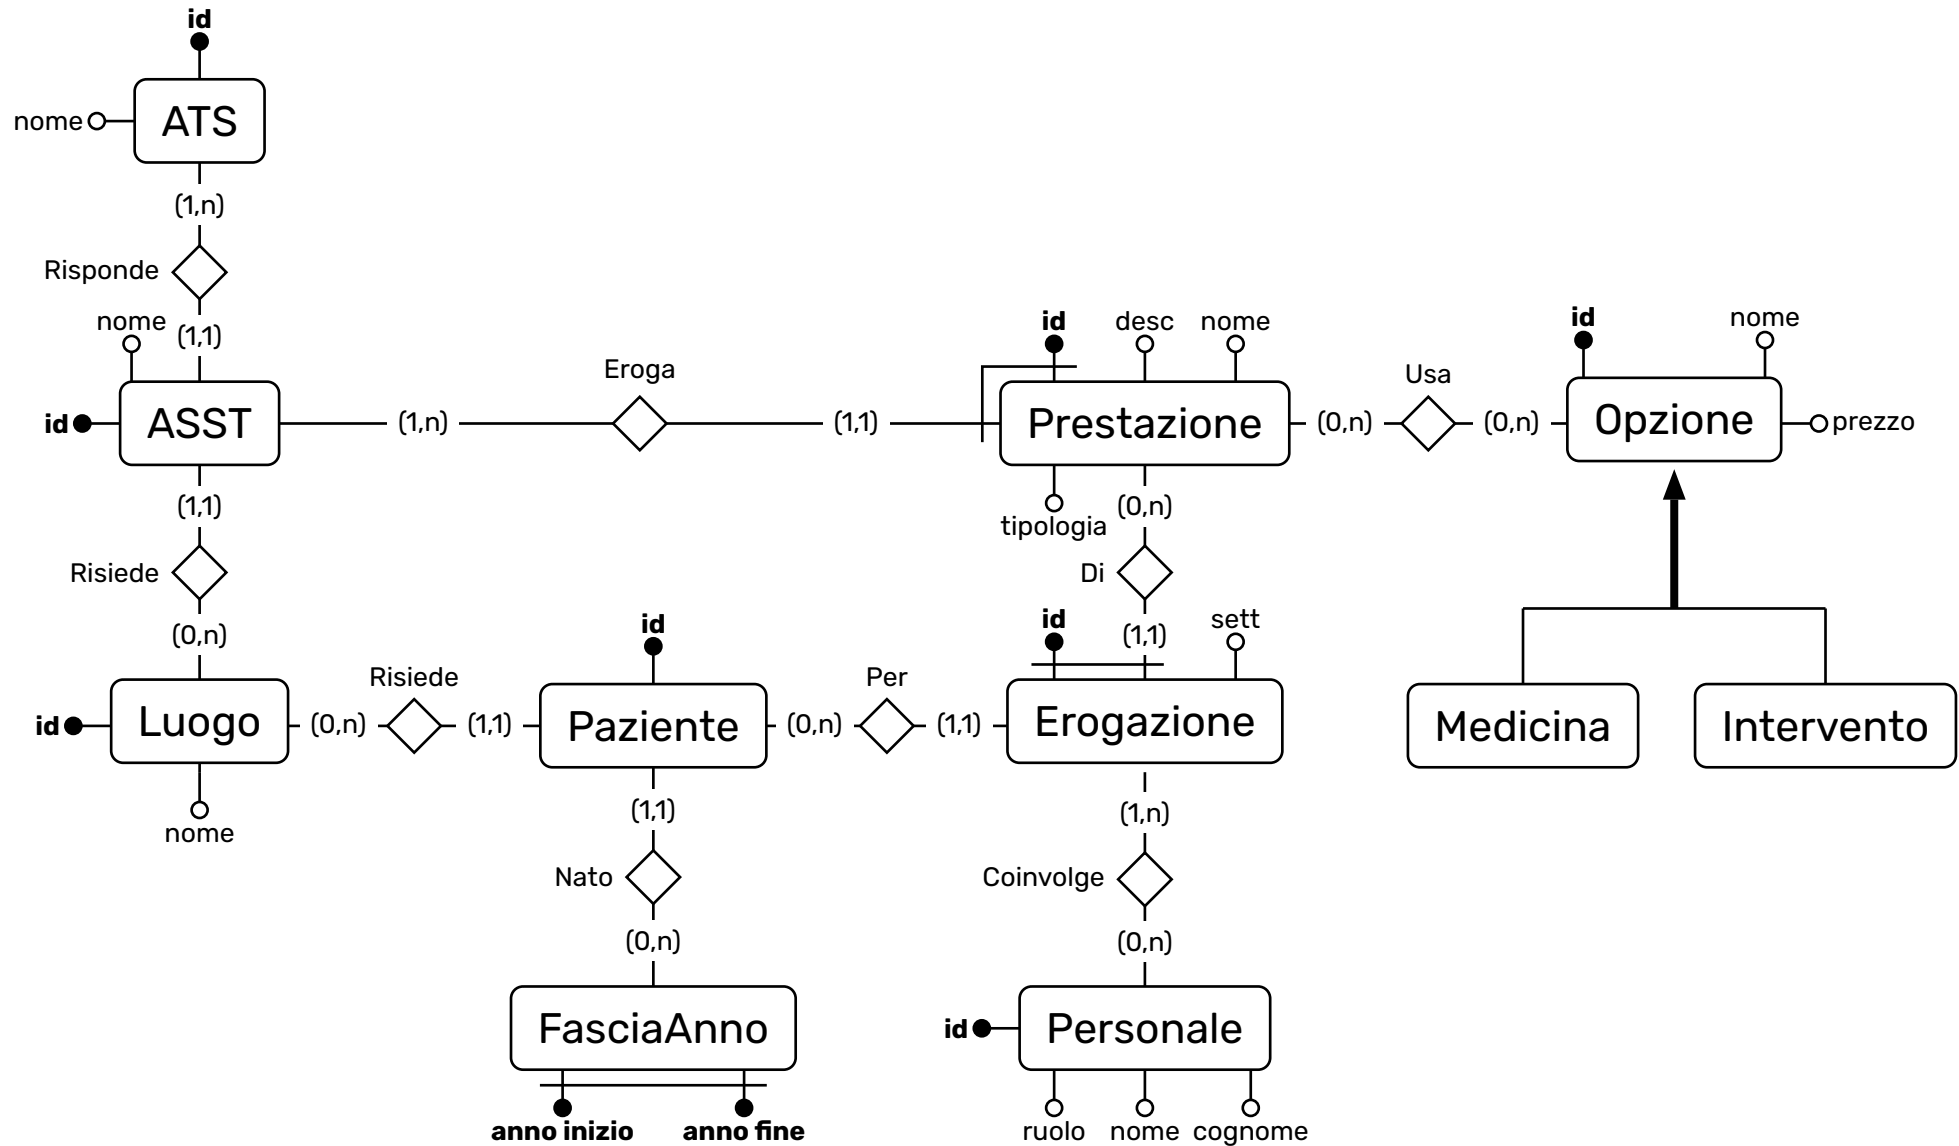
id
nome
ATS
(1,n)
Risponde
nome
(1,1)
id
ASST
(1,n)
Eroga
(1,1)
id
desc
nome
Prestazione
tipologia
(0,n)
Usa
(0,n)
id
nome
Opzione
prezzo
(1,1)
Risiede
(0,n)
(0,n)
Di
id
(1,1)
sett
id
Luogo
nome
(0,n)
Risiede
(1,1)
id
Paziente
(0,n)
Per
(1,1)
Erogazione
Medicina
Intervento
(1,1)
Nato
(0,n)
FasciaAnno
anno inizio
anno fine
(1,n)
Coinvolge
(0,n)
id
Personale
ruolo
nome
cognome